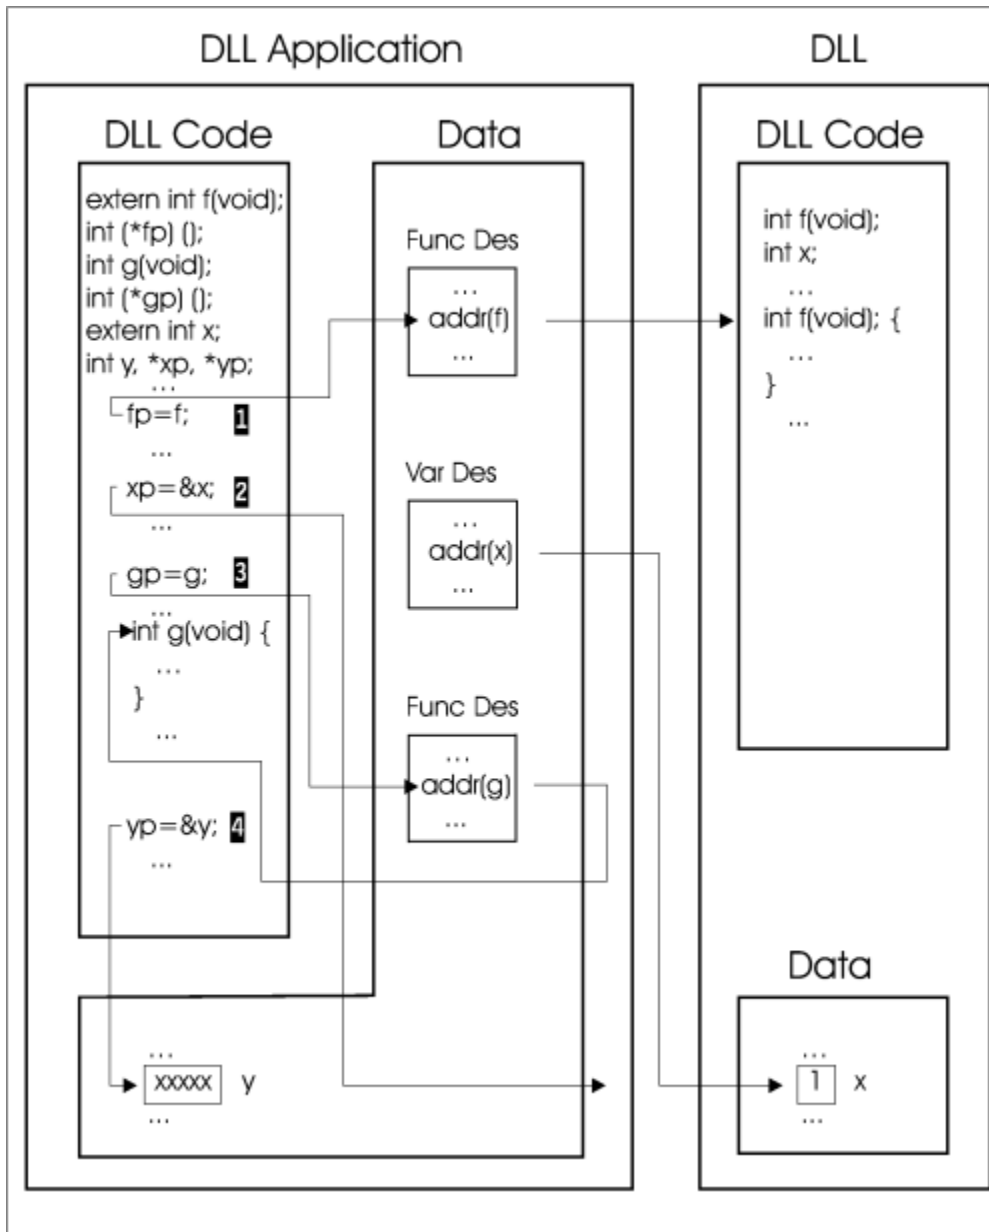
DLL Application

DLL Code

extern int f(void);
int (*fp) ();
int g(void);
int (*gp) ();
extern int x;
int y, *xp, *yp;
...
fp=f; 1
...
xp=&x; 2
...
gp=g; 3
...
int g(void) {
...
}
...

yp=&y; 4
...

Data

Func Des
...
addr(f)
...

Var Des
...
addr(x)
...

Func Des
...
addr(g)
...

...
xxxxx y
...

DLL

DLL Code

int f(void);
int x;
...
int f(void); {
...
}
...

Data

...
1 x
...